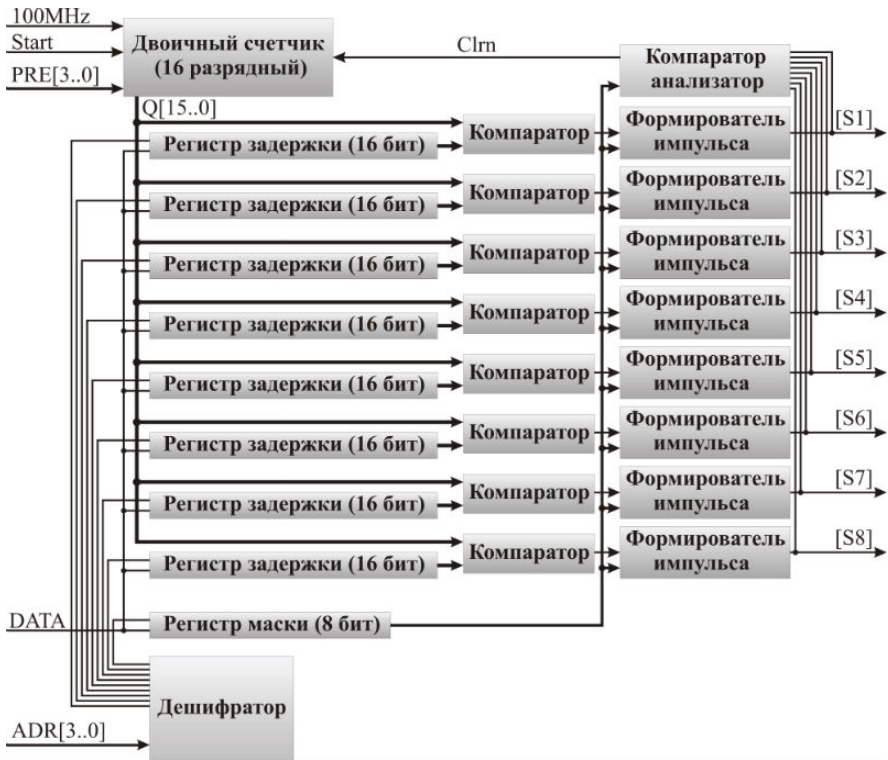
100MHz
Start
PRE[3..0]
Двоичный счетчик (16 разрядный)
Clrn
Компаратор анализатор
Q[15..0]
Регистр задержки (16 бит)
Компаратор
Формирователь импульса
[S1]
Регистр задержки (16 бит)
Компаратор
Формирователь импульса
[S2]
Регистр задержки (16 бит)
Компаратор
Формирователь импульса
[S3]
Регистр задержки (16 бит)
Компаратор
Формирователь импульса
[S4]
Регистр задержки (16 бит)
Компаратор
Формирователь импульса
[S5]
Регистр задержки (16 бит)
Компаратор
Формирователь импульса
[S6]
Регистр задержки (16 бит)
Компаратор
Формирователь импульса
[S7]
Регистр задержки (16 бит)
Компаратор
Формирователь импульса
[S8]
DATA
Регистр маски (8 бит)
Дешифратор
ADR[3..0]